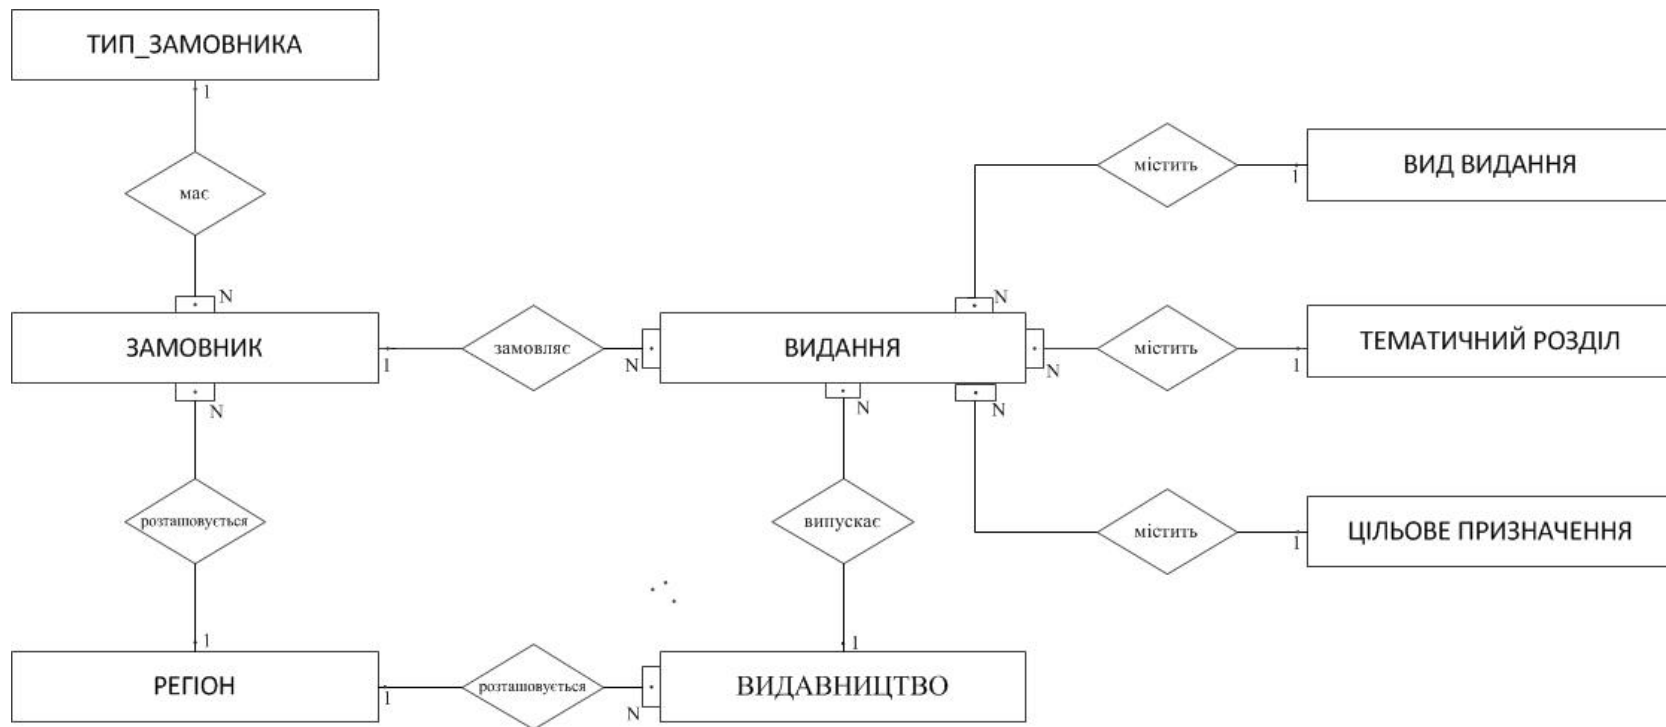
ТИП_ЗАМОВНИКА

1

має

N

ЗАМОВНИК

1

замовляє

N

ВИДАННЯ

N

містить

1

ВИД ВИДАННЯ

N

містить

1

ТЕМАТИЧНИЙ РОЗДІЛ

N

N

N

розташовується

випускає

містить

1

ЦІЛЬОВЕ ПРИЗНАЧЕННЯ

1

1

РЕГІОН

1

розташовується

N

ВИДАВНИЦТВО